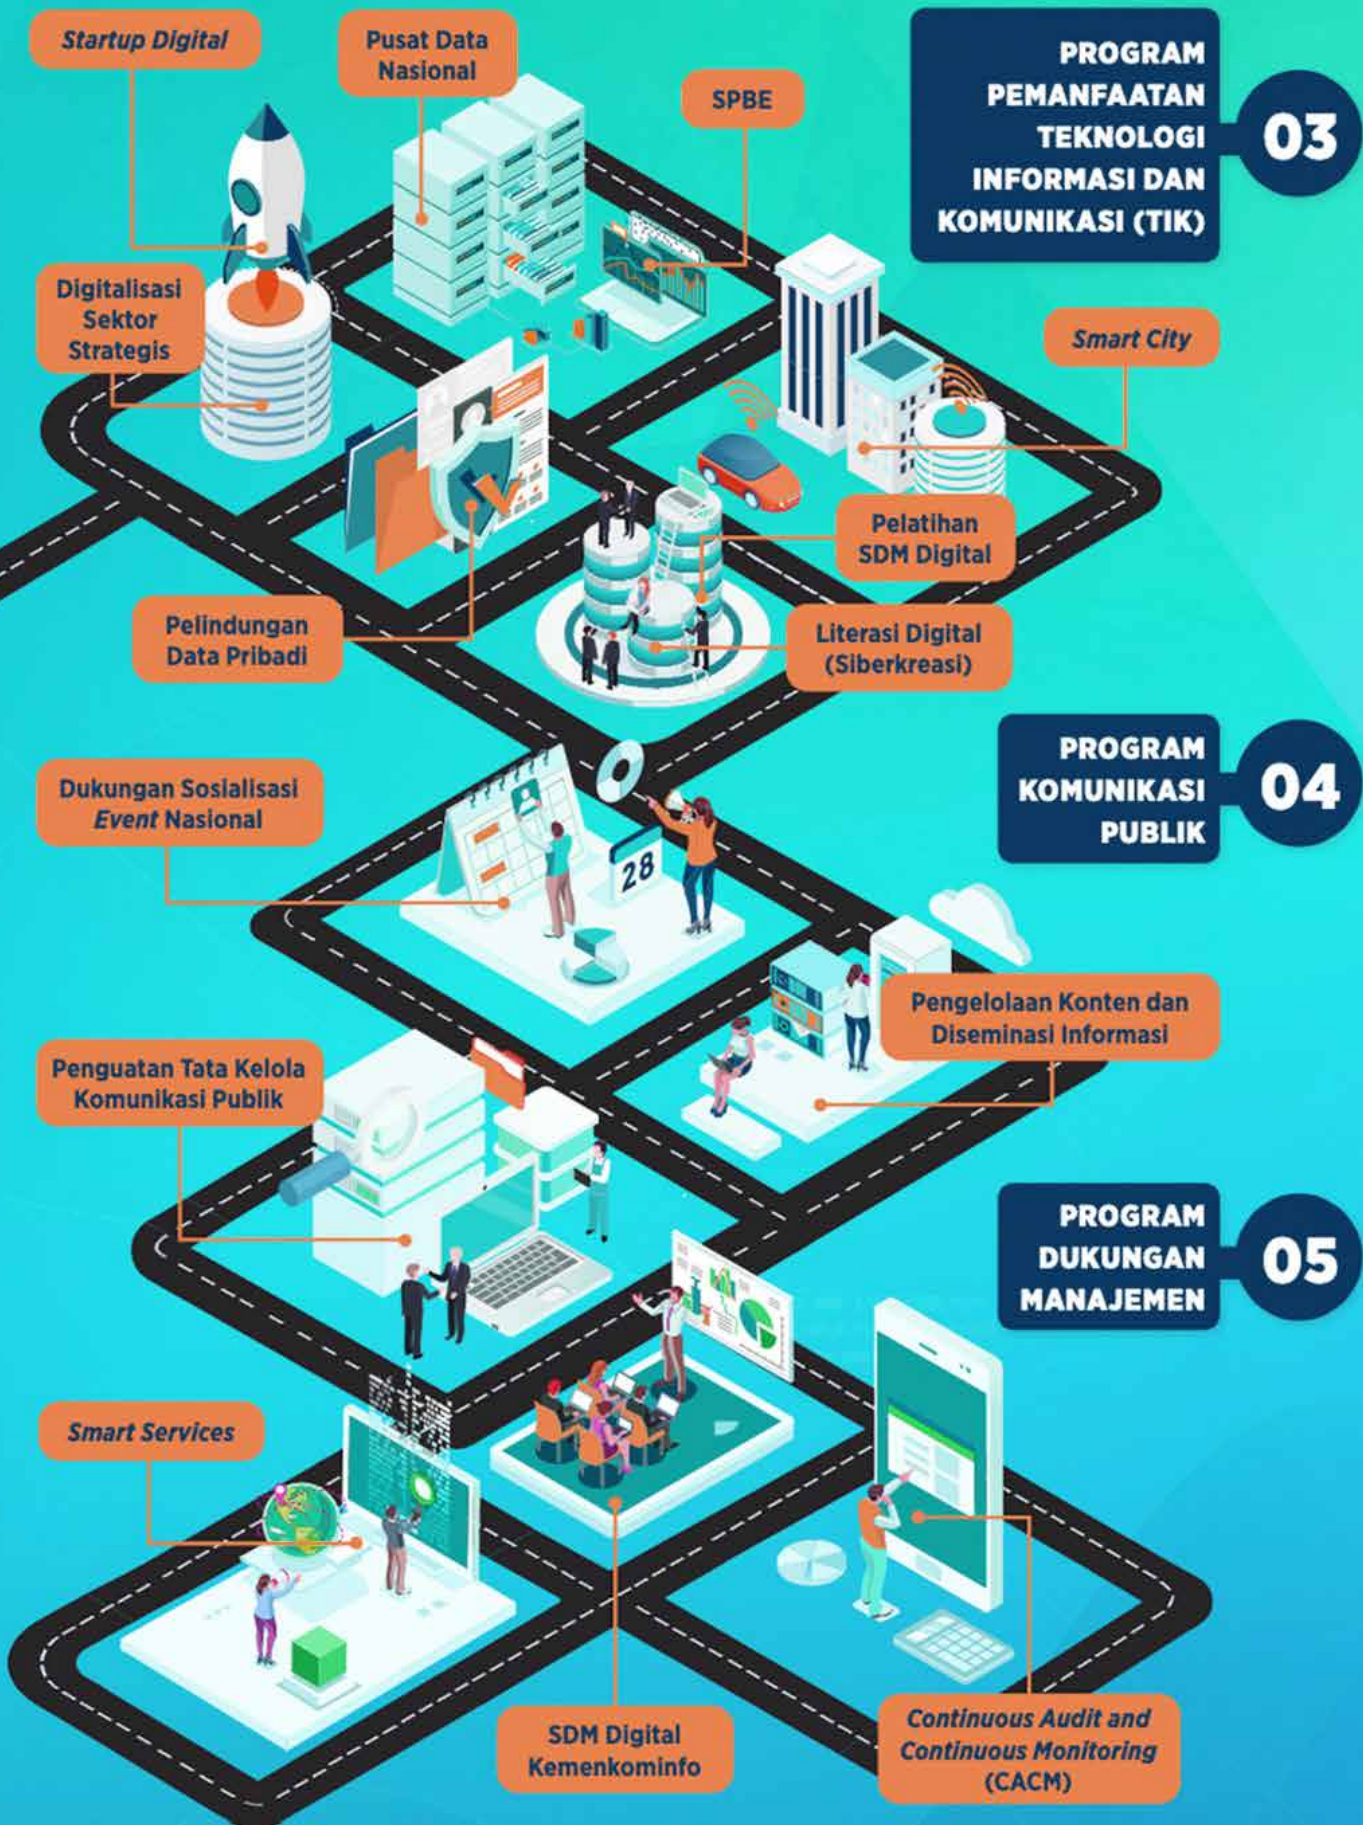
Startup Digital

Pusat Data Nasional

SPBE

PROGRAM PEMANFAATAN TEKNOLOGI INFORMASI DAN KOMUNIKASI (TIK)

03

Digitalisasi Sektor Strategis

Smart City

Pelatihan SDM Digital

Pelindungan Data Pribadi

Literasi Digital (Siberkreasi)

PROGRAM KOMUNIKASI PUBLIK

04

Dukungan Sosialisasi Event Nasional

28

Pengelolaan Konten dan Diseminasi Informasi

Penguatan Tata Kelola Komunikasi Publik

PROGRAM DUKUNGAN MANAJEMEN

05

Smart Services

SDM Digital Kemenkominfo

Continuous Audit and Continuous Monitoring (CACM)